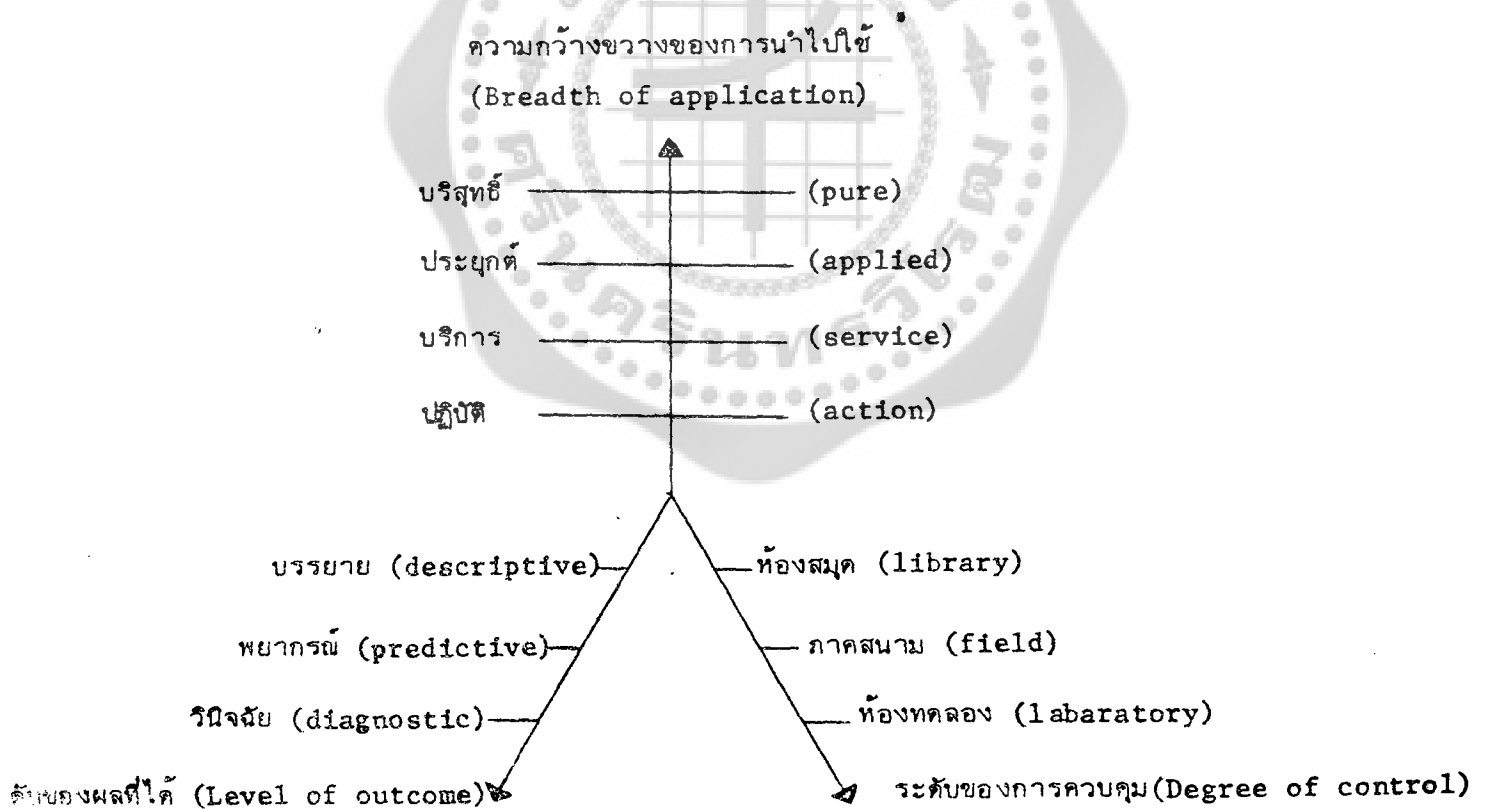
ความกว้างขวางของการนำไปใช้
(Breadth of application)

บริสุทธิ์ (pure)

ประยุกต์ (applied)

บริการ (service)

ปฏิบัติ (action)

บรรยาย (descriptive)

พยากรณ์ (predictive)

วินิจฉัย (diagnostic)

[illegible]ของผลที่ได้ (Level of outcome)

ห้องสมุด (library)

ภาคสนาม (field)

ห้องทดลอง (labaratory)

ระดับของการควบคุม (Degree of control)